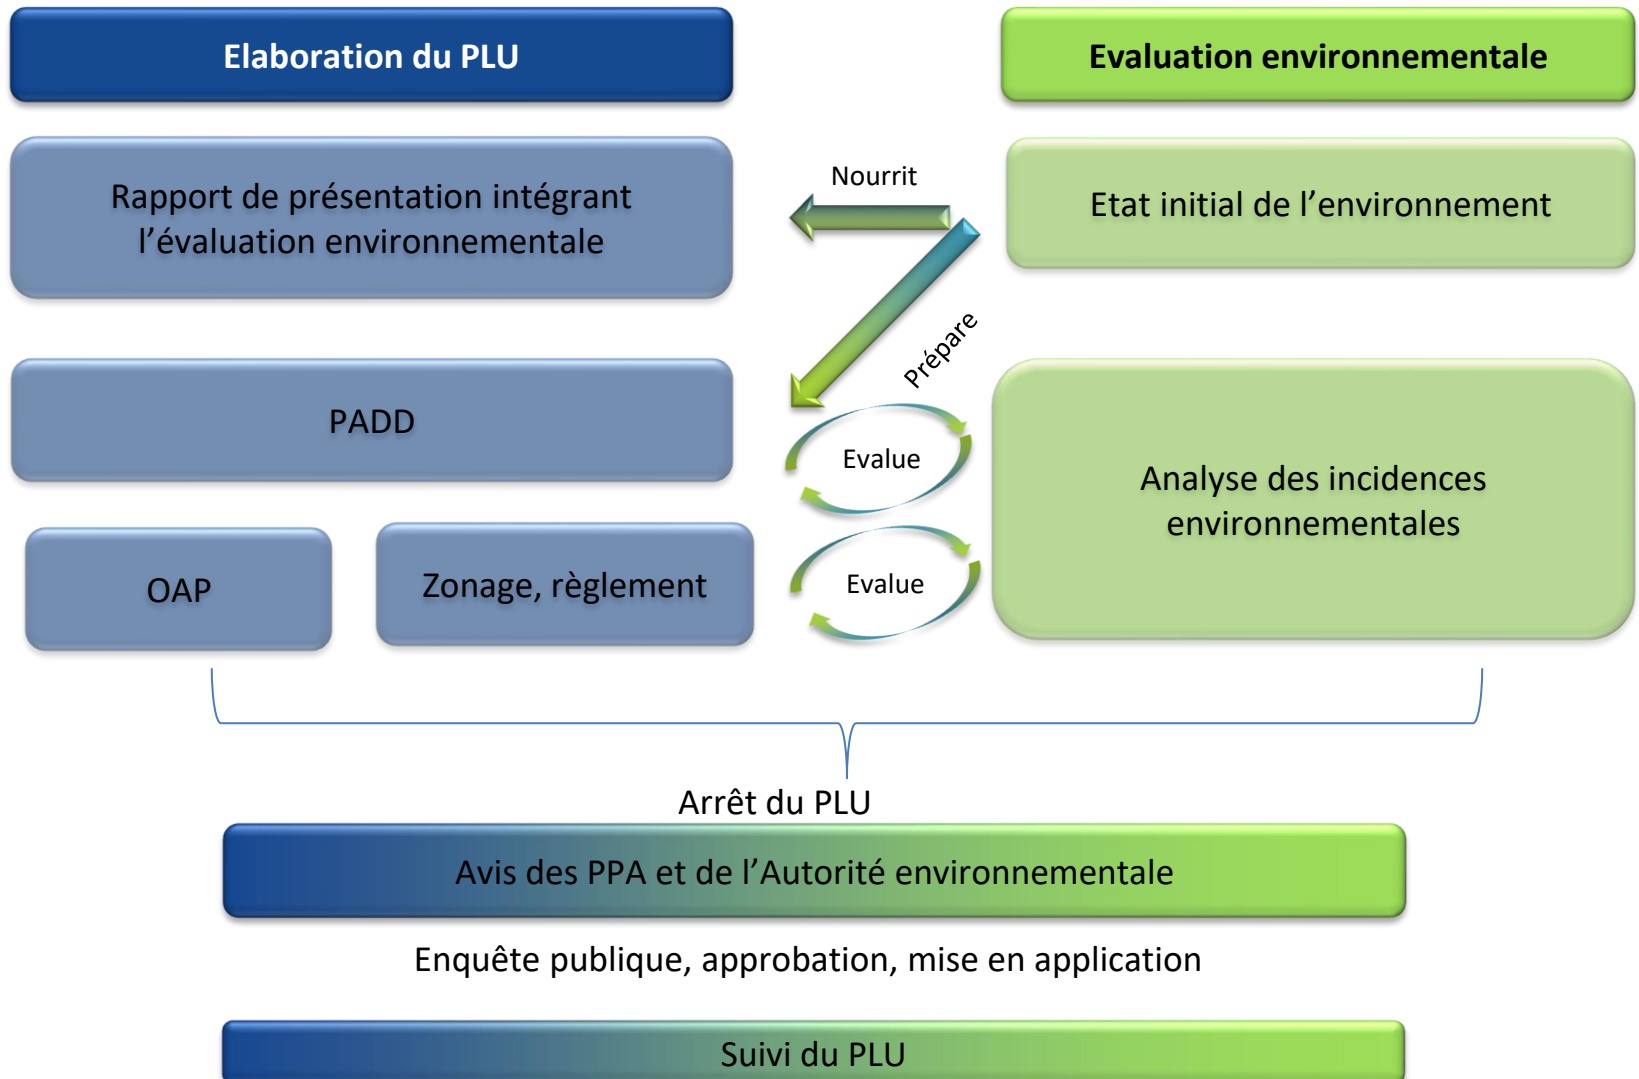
Elaboration du PLU

Evaluation environnementale

Rapport de présentation intégrant l’évaluation environnementale

Nourrit

Etat initial de l’environnement

Prépare

PADD

Evalue

Analyse des incidences environnementales

OAP

Zonage, règlement

Evalue

Arrêt du PLU

Avis des PPA et de l’Autorité environnementale

Enquête publique, approbation, mise en application

Suivi du PLU